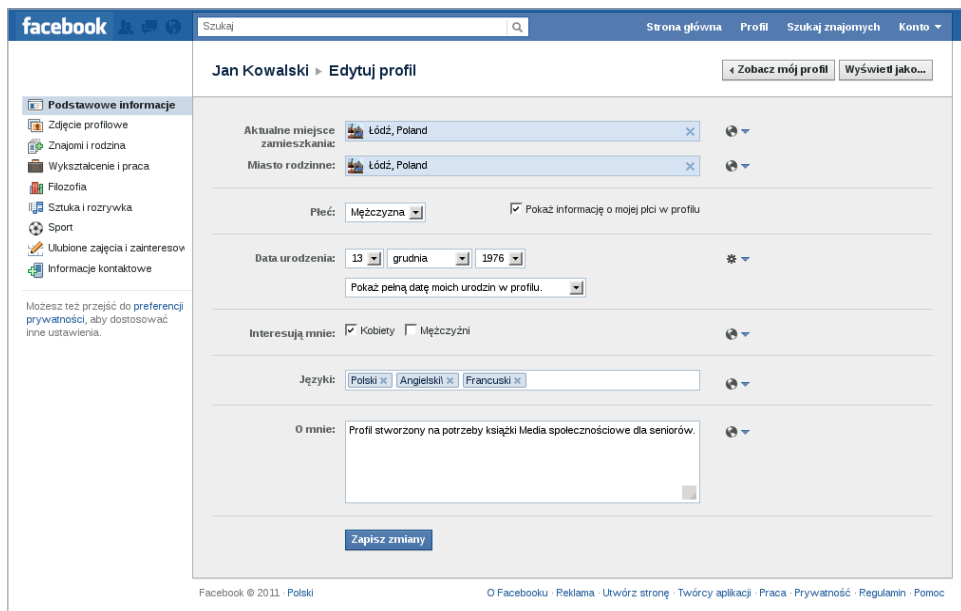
facebook

Szukaj

Strona główna Profil Szukaj znajomych Konto

Jan Kowalski ▸ Edytuj profil

‹ Zobacz mój profil

Wyświetl jako...

Podstawowe informacje
Zdjęcie profilowe
Znajomi i rodzina
Wykształcenie i praca
Filozofia
Sztuka i rozrywka
Sport
Ulubione zajęcia i zainteresow
Informacje kontaktowe

Możesz też przejść do preferencji prywatności, aby dostosować inne ustawienia.

Aktualne miejsce zamieszkania: Łódź, Poland

Miasto rodzinne: Łódź, Poland

Płeć: Mężczyzna

Pokaż informację o mojej płci w profilu

Data urodzenia: 13 grudnia 1976

Pokaż pełną datę moich urodzin w profilu.

Interesują mnie: Kobiety Mężczyźni

Języki: Polski × Angielski\ × Francuski ×

O mnie: Profil stworzony na potrzeby książki Media społecznościowe dla seniorów.

Zapisz zmiany

Facebook © 2011 · Polski

O Facebooku · Reklama · Utwórz stronę · Twórcy aplikacji · Praca · Prywatność · Regulamin · Pomoc